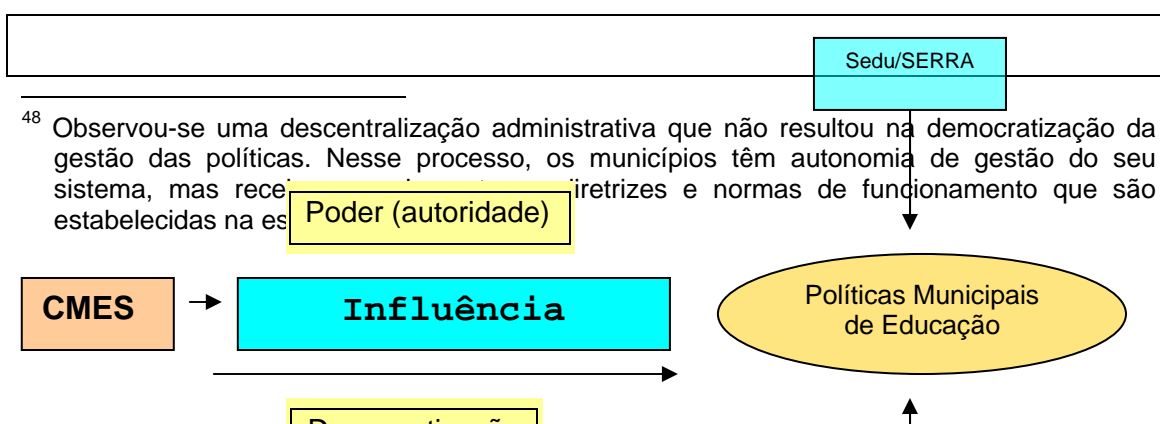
Sedu/SERRA

$^{48}$ Observou-se uma descentralização administrativa que não resultou na democratização da gestão das políticas. Nesse processo, os municípios têm autonomia de gestão do seu sistema, mas rece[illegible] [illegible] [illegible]iretrizes e normas de funcionamento que são estabelecidas na es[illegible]

Poder (autoridade)

CMES

Influência

Políticas Municipais de Educação

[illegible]